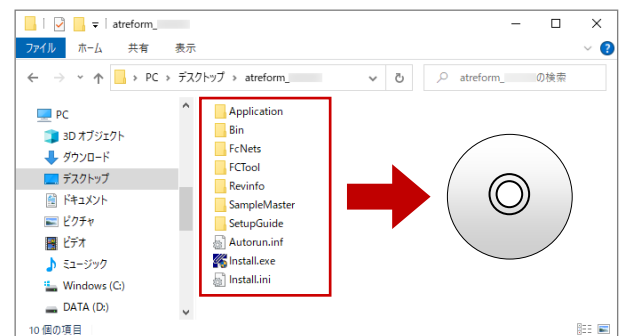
atreform_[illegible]

ファイル ホーム 共有 表示

PC > デスクトップ > atreform_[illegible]

atreform_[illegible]の検索

PC
3D オブジェクト
ダウンロード
デスクトップ
ドキュメント
ピクチャ
ビデオ
ミュージック
Windows (C:)
DATA (D:)

Application
Bin
FcNets
FCTool
Revinfo
SampleMaster
SetupGuide
Autorun.inf
Install.exe
Install.ini

10 個の項目